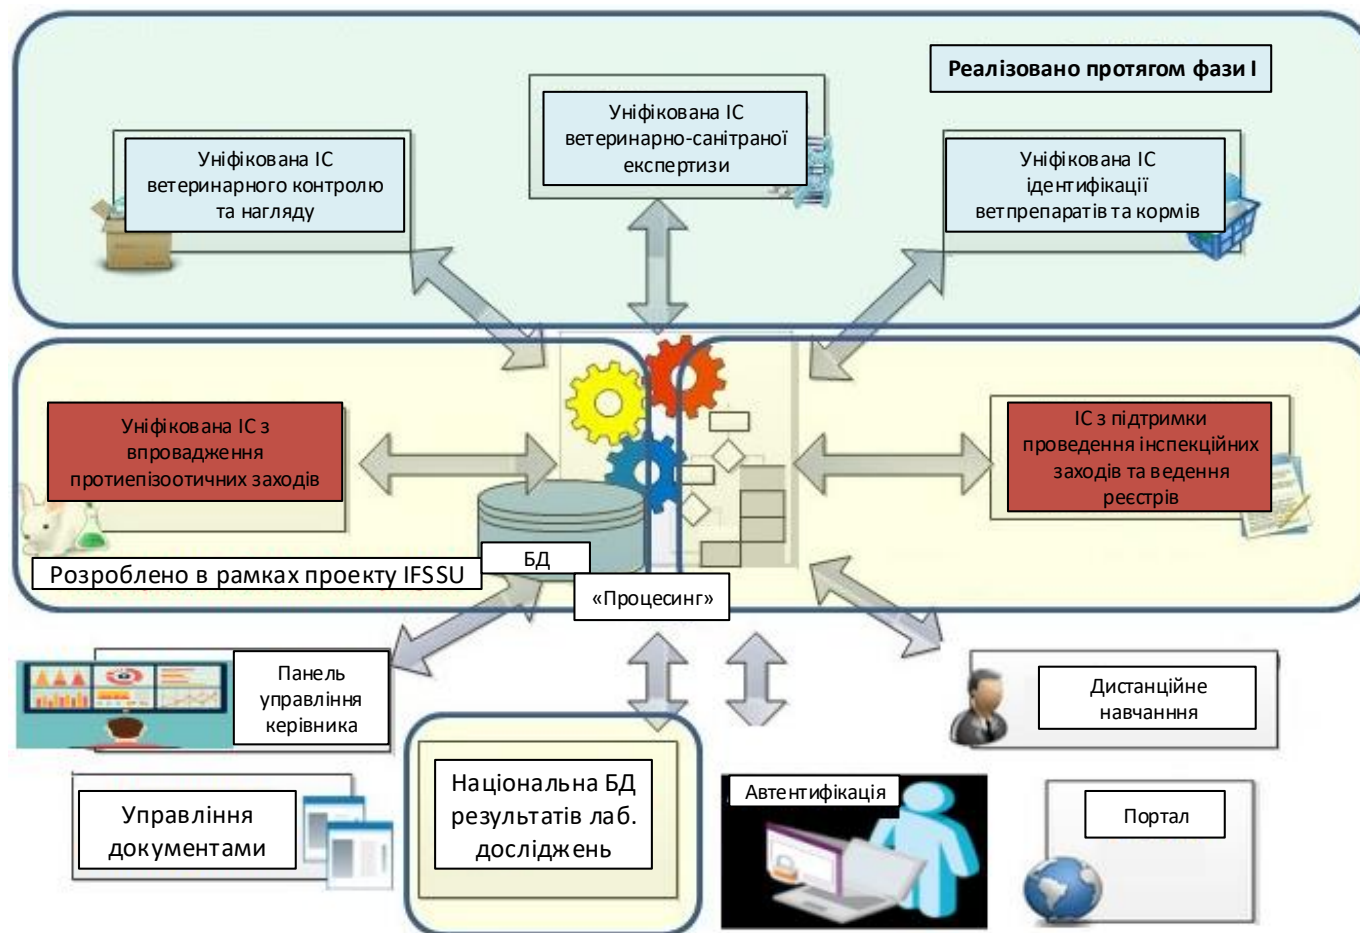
Реалізовано протягом фази І

Уніфікована ІС ветеринарного контролю та нагляду

Уніфікована ІС ветеринарно-санітраної експертизи

Уніфікована ІС ідентифікації ветпрепаратів та кормів

Уніфікована ІС з впровадження протиепізоотичних заходів

ІС з підтримки проведення інспекційних заходів та ведення реєстрів

Розроблено в рамках проекту IFSSU

БД

«Процесинг»

Панель управління керівника

Дистанційне навчання

Управління документами

Національна БД результатів лаб. досліджень

Автентифікація

Портал